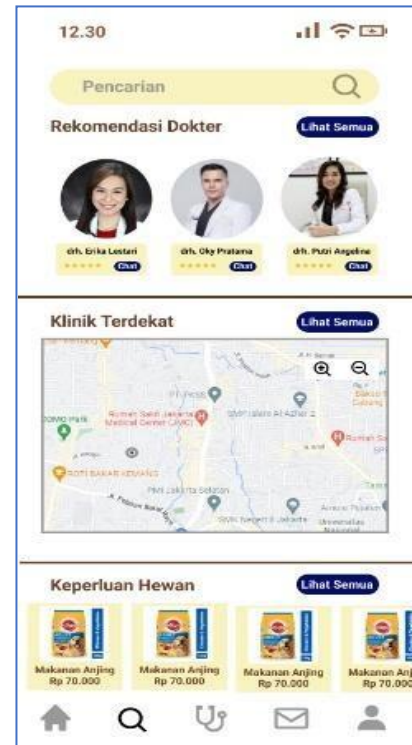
12.30

Pencarian

Rekomendasi Dokter

Lihat Semua

drh. Erika Lestari
Chat

drh. Oky Pratama
Chat

drh. Putri Angeline
Chat

Klinik Terdekat

Lihat Semua

Rumah Sakit Jakarta Medical Center (JMC)

SMP Islam Al Azhar 2

Rumah Sa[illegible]

ROTI BAKAR KEMANG

PMI Jakarta Selatan

SMA Negeri 6 Jakarta

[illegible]

Keperluan Hewan

Lihat Semua

Makanan Anjing
Rp 70.000

Makanan Anjing
Rp 70.000

Makanan Anjing
Rp 70.000

Makanan Anj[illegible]
Rp 70.00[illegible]